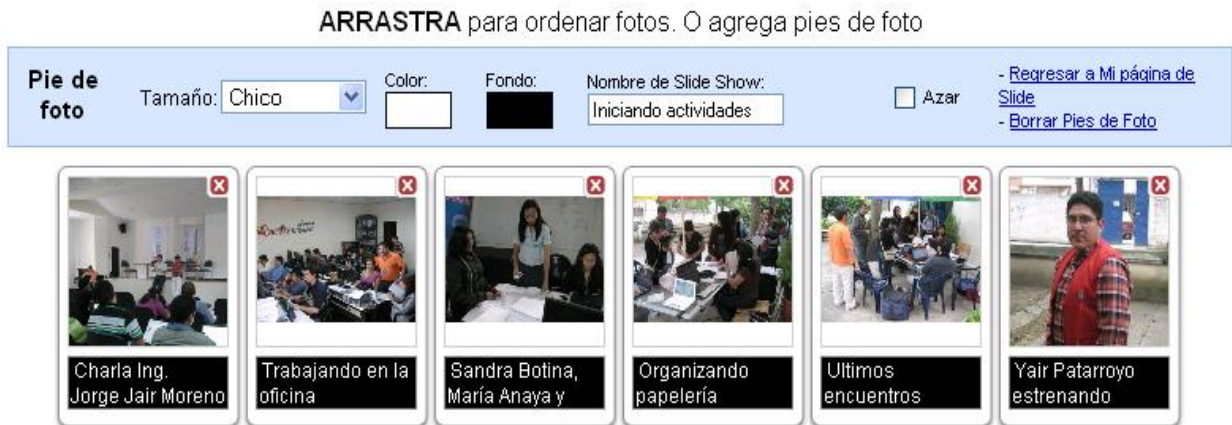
**ARRASTRA** para ordenar fotos. O agrega pies de foto

Pie de foto

Tamaño: Chico

Color:

Fondo:

Nombre de Slide Show:

Iniciando actividades

Azar

- Regresar a Mi página de Slide
- Borrar Pies de Foto

Charla Ing. Jorge Jair Moreno

Trabajando en la oficina

Sandra Botina, María Anaya y

Organizando papelería

Ultimos encuentros

Yair Patarroyo estrenando